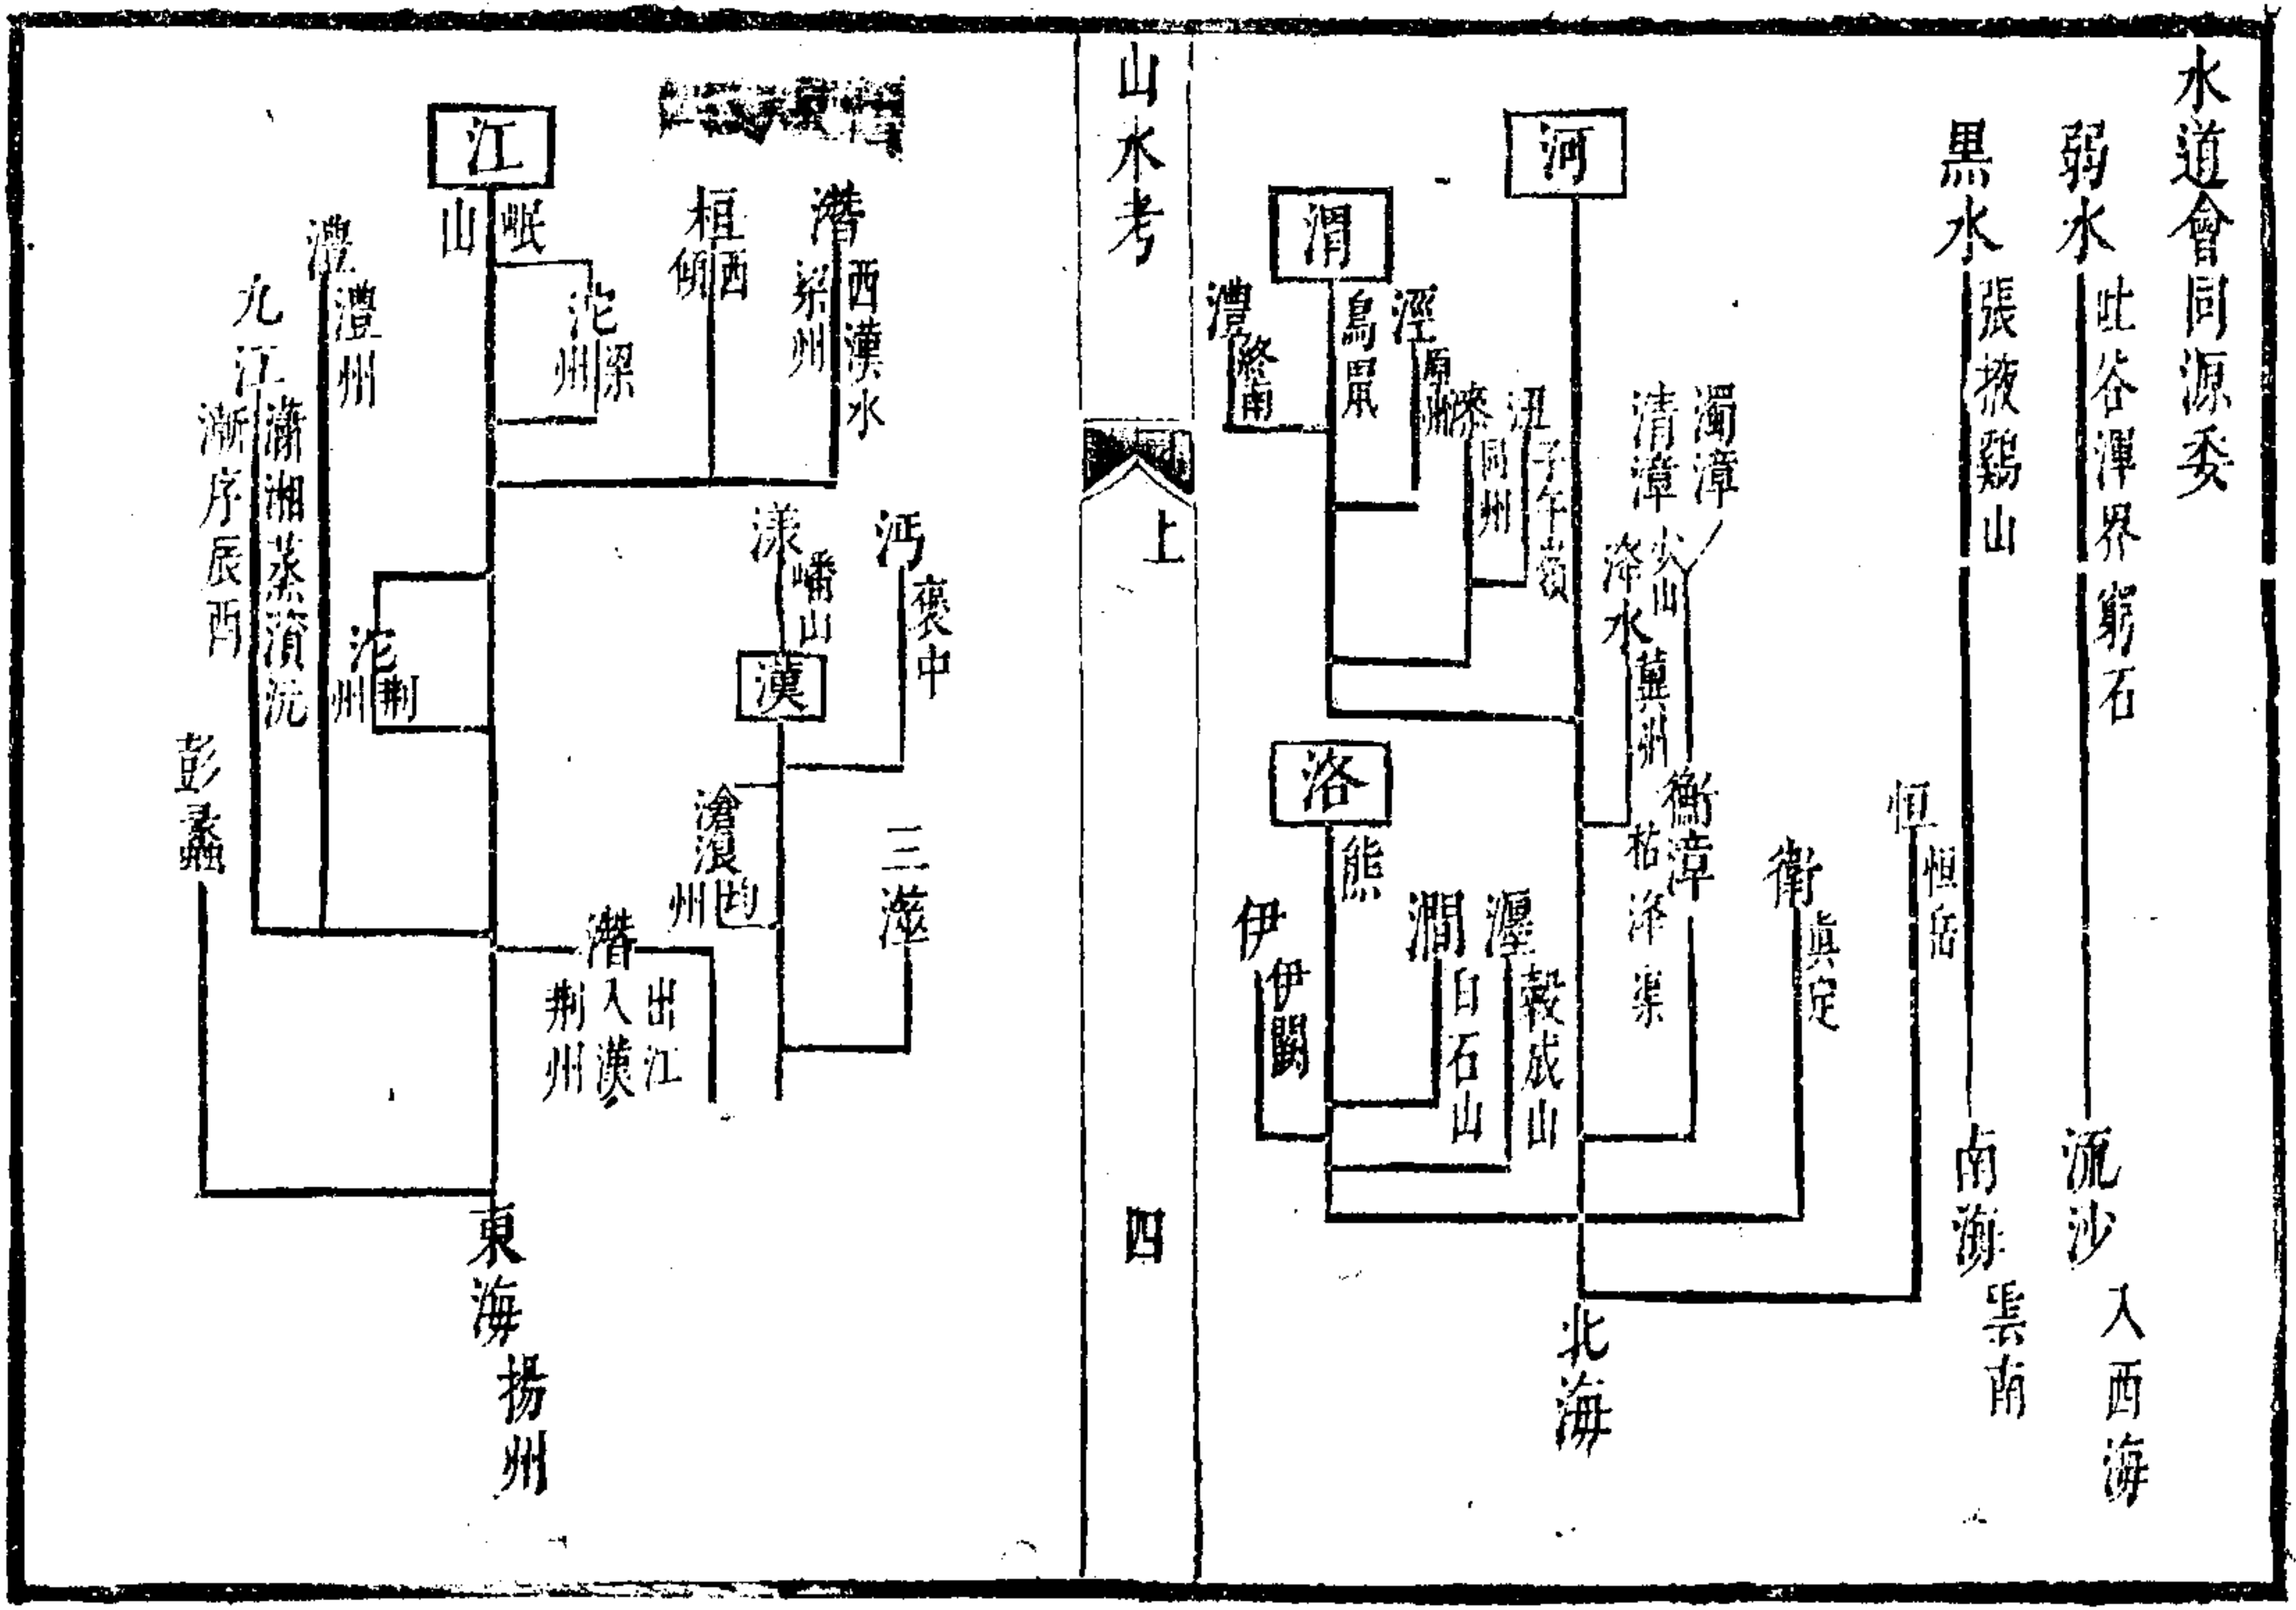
水道會同源委

弱水 吐谷渾界窮石
流沙 入西海

黒水 張掖鷄山
南海 梁南

河

渭
灃 終南
鳥鼠
涇 原州
漆 同州
沮 子午嶺

濁漳
清漳 少山
洚水 冀州
衡漳
枯洚渠

洛
熊
伊 伊闕
澗 白石山
瀍 穀城山

衛 真定
恒 恒岳

北海

山水考
上
四

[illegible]

江
岷山
沱 梁州
桓 西傾
潛 梁州
西漢水

漾 嶓山
沔 褒中
漢
滄浪 州均
三澨

潛 荆州
入漢 出江

灃 澧州
沱 荆州
九江 瀟湘蒸資沅
澌 序辰西

彭蠡

東海 揚州